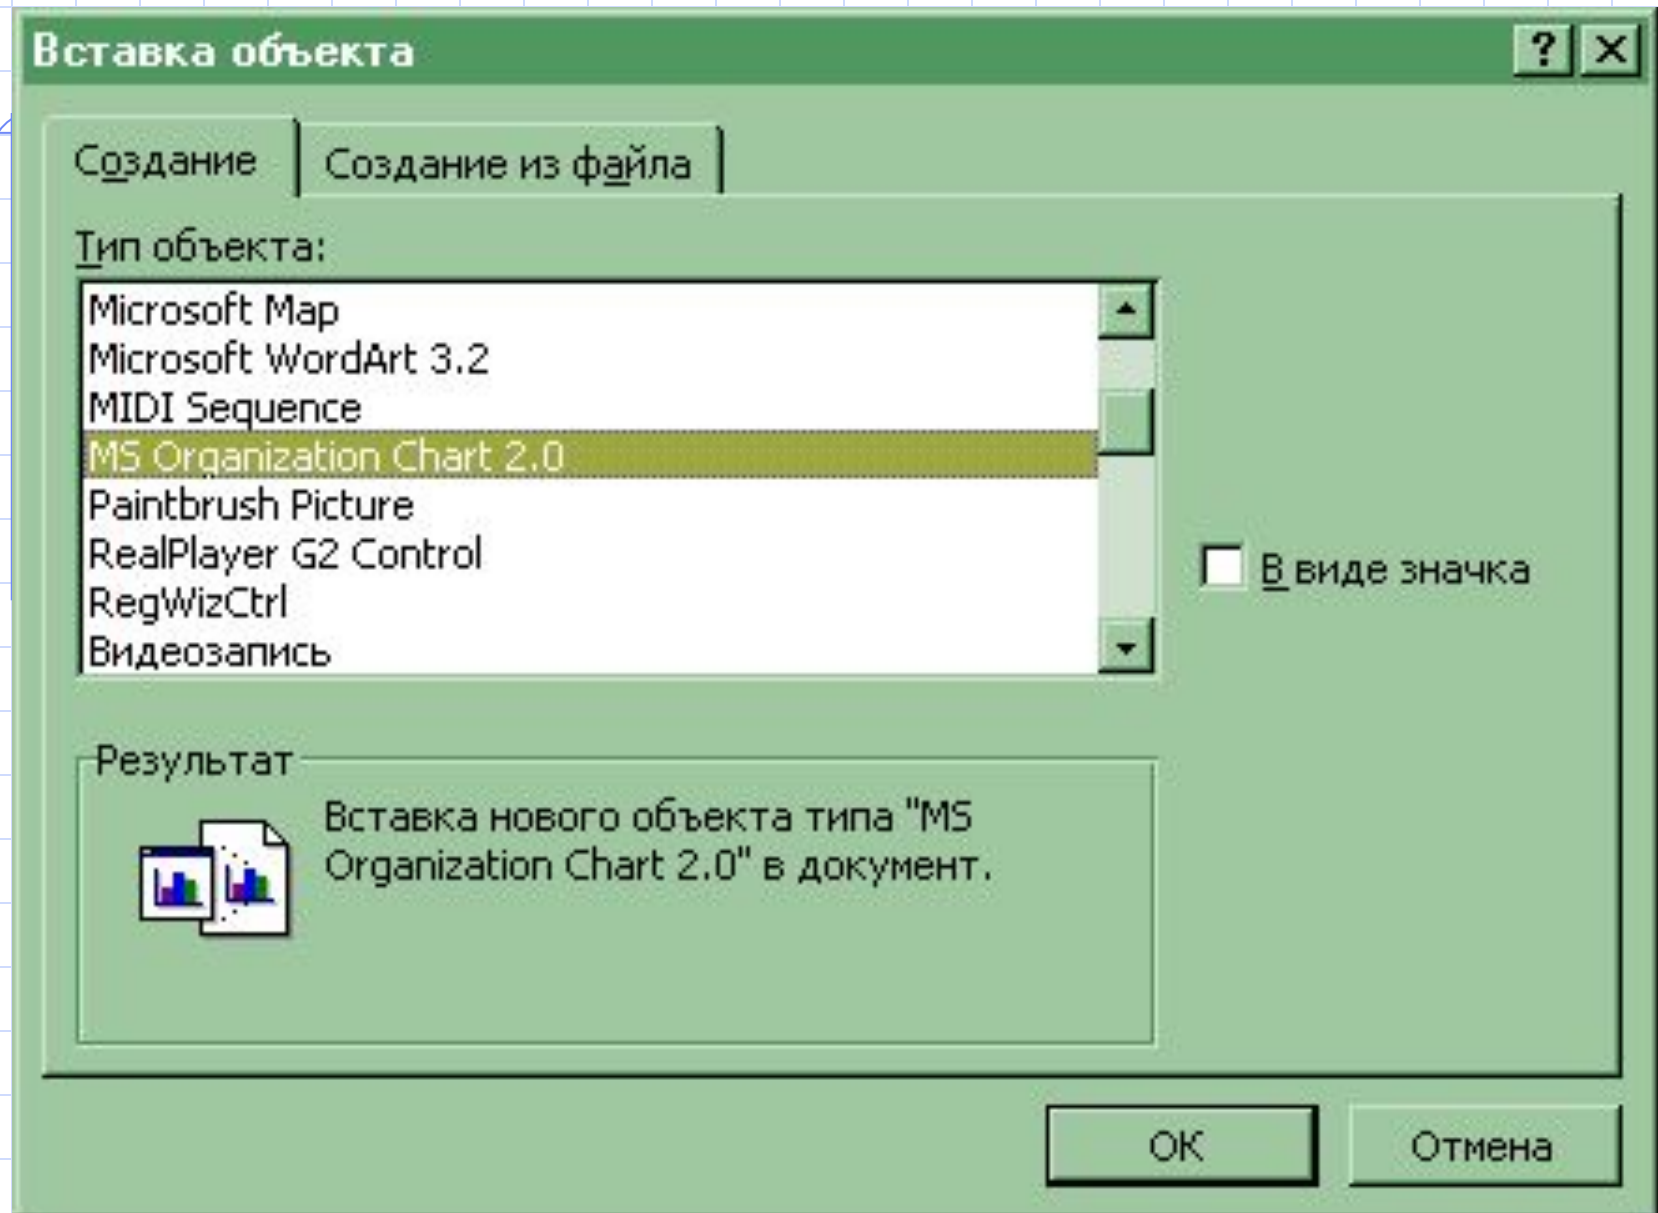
Вставка объекта
?
Создание
Создание из файла
Тип объекта:
Microsoft Map
Microsoft WordArt 3.2
MIDI Sequence
MS Organization Chart 2.0
Paintbrush Picture
RealPlayer G2 Control
RegWizCtrl
Видеозапись
В виде значка
Результат
Вставка нового объекта типа "MS Organization Chart 2.0" в документ.
OK
Отмена